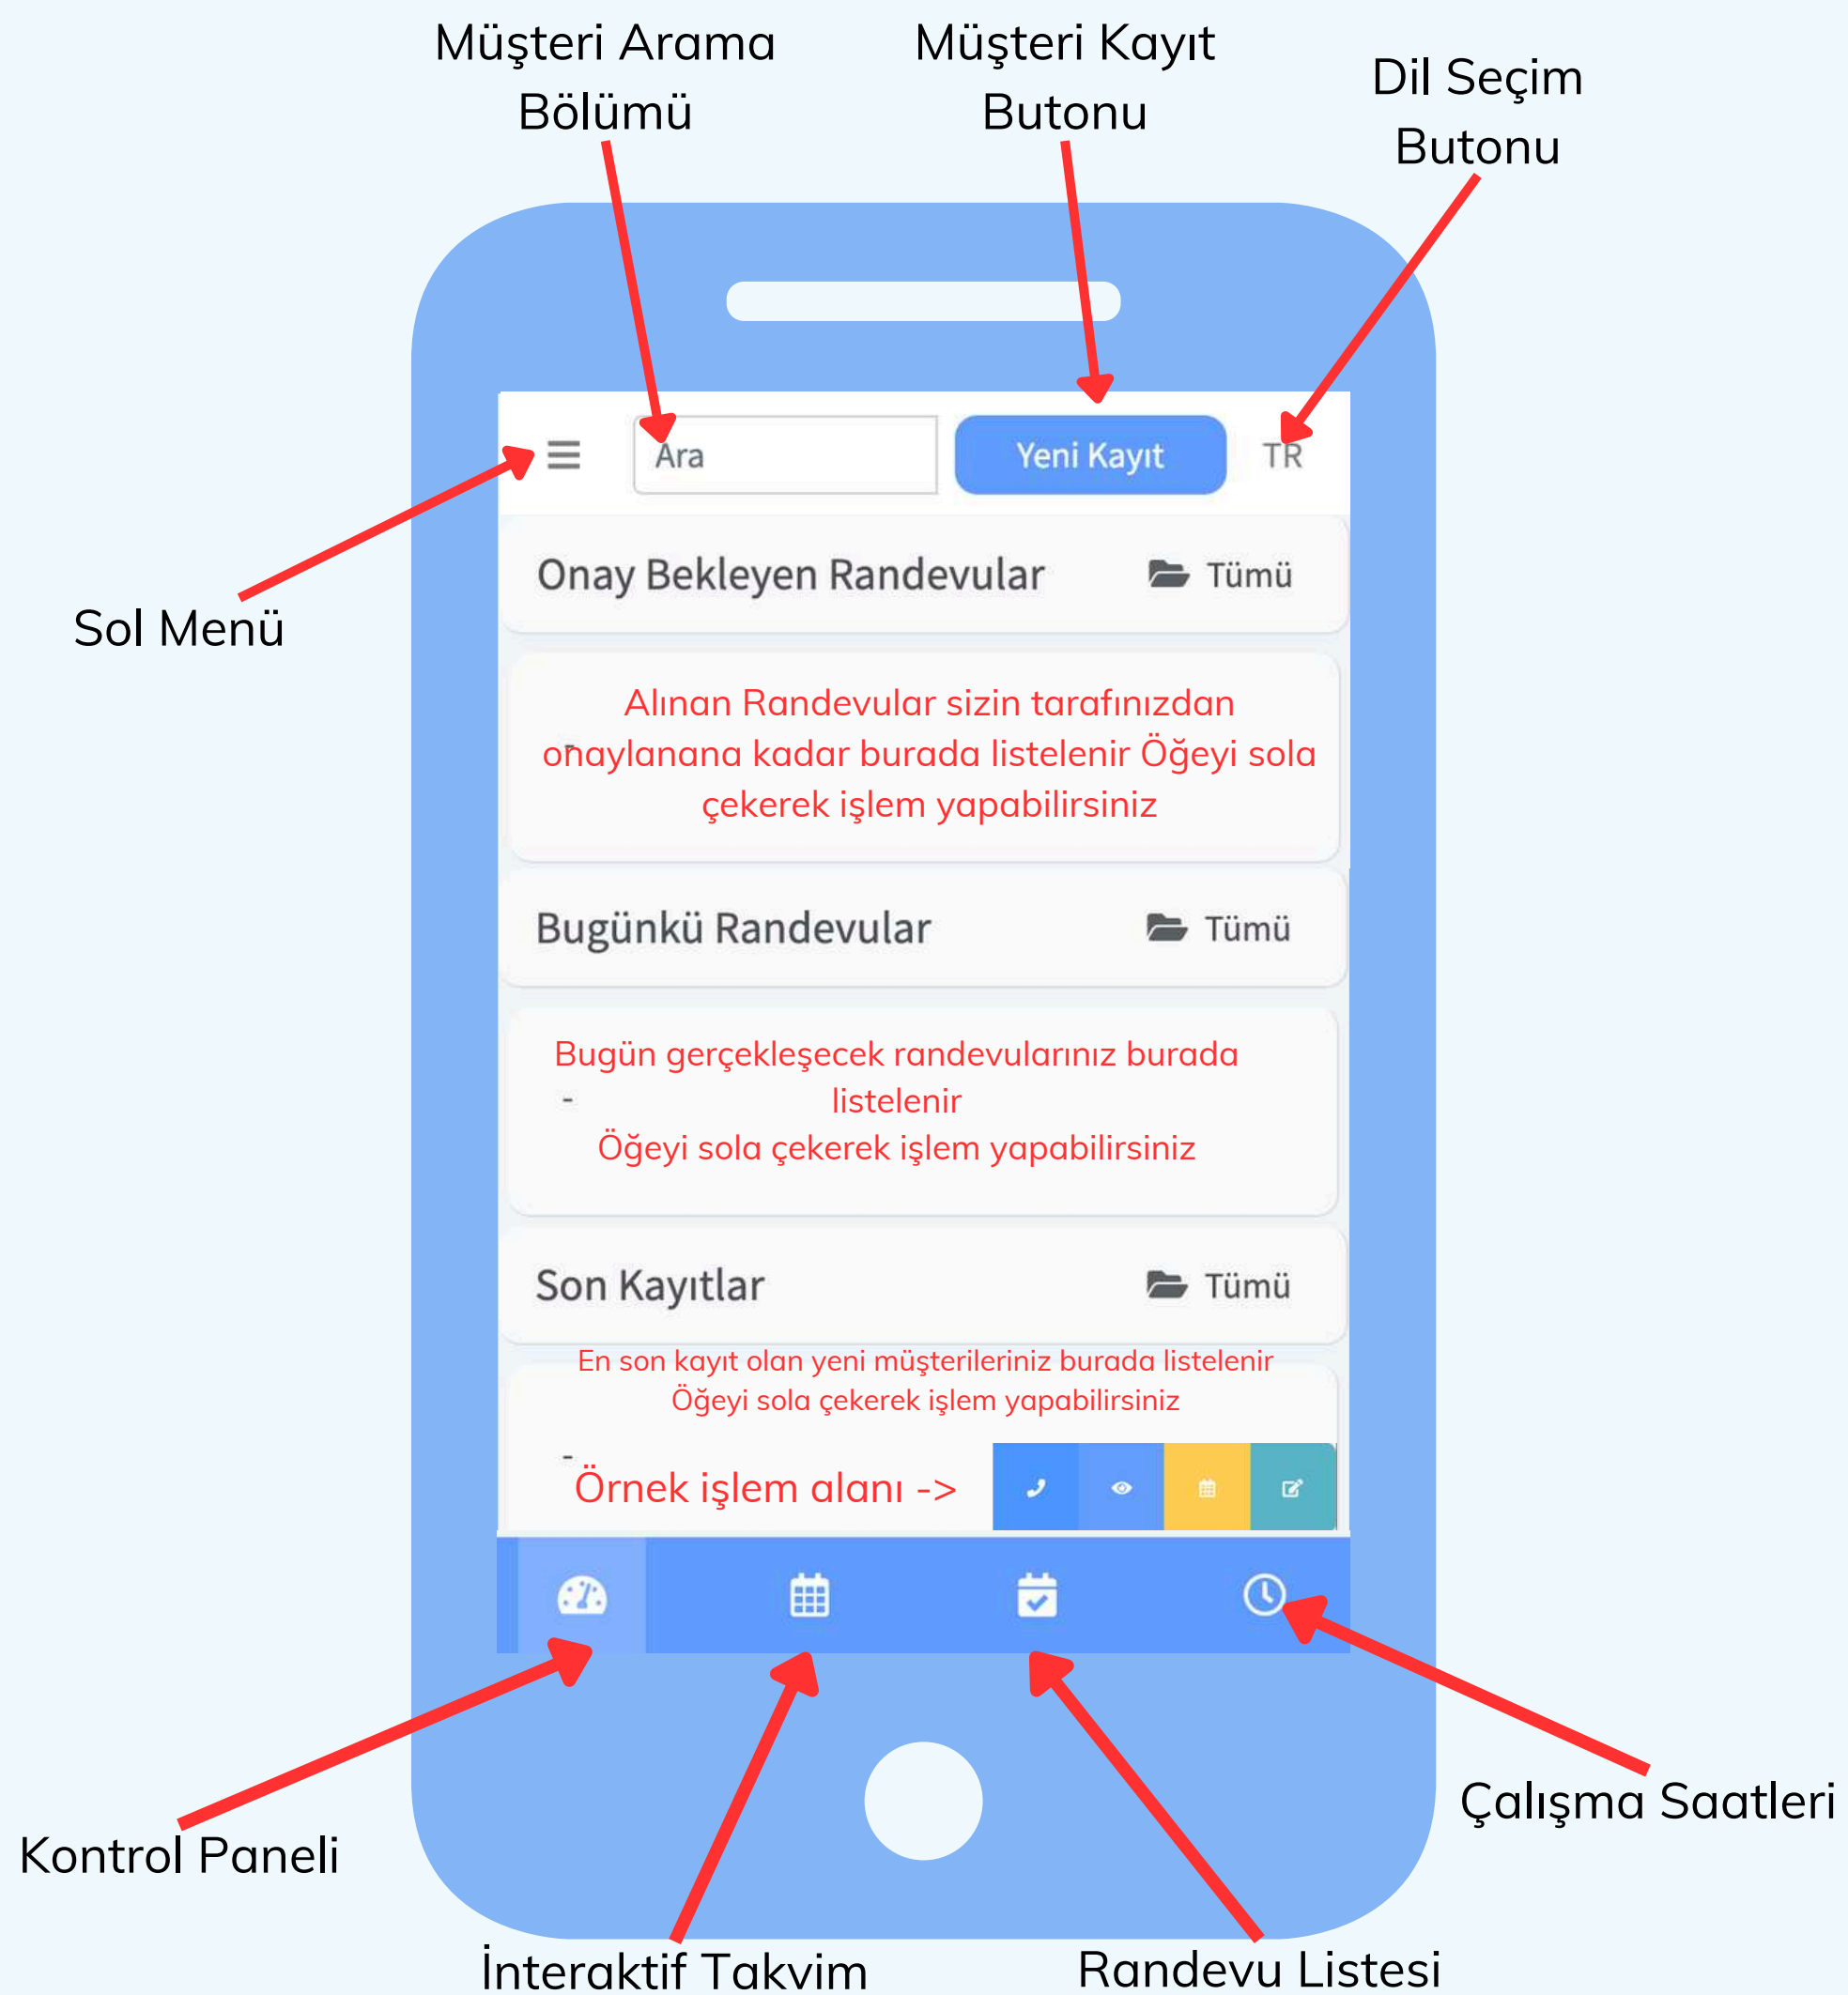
Müşteri Arama Bölümü

Müşteri Kayıt Butonu

Dil Seçim Butonu

Ara

Yeni Kayıt

TR

Sol Menü

Onay Bekleyen Randevular

Tümü

Alınan Randevular sizin tarafınızdan onaylanana kadar burada listelenir Öğeyi sola çekerek işlem yapabilirsiniz

Bugünkü Randevular

Tümü

Bugün gerçekleşecek randevularınız burada listelenir
Öğeyi sola çekerek işlem yapabilirsiniz

Son Kayıtlar

Tümü

En son kayıt olan yeni müşterileriniz burada listelenir
Öğeyi sola çekerek işlem yapabilirsiniz

Örnek işlem alanı ->

Kontrol Paneli

Çalışma Saatleri

İnteraktif Takvim

Randevu Listesi